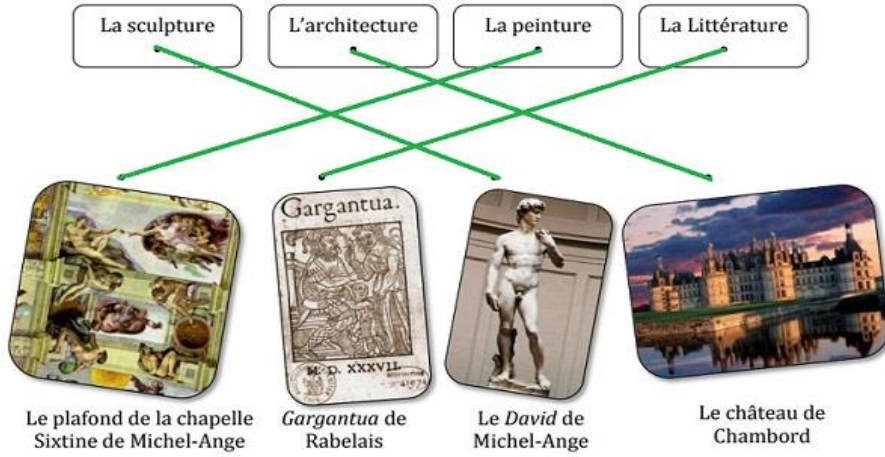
La sculpture

L'architecture

La peinture

La Littérature

Gargantua.

M. D. XXXVII.

Le plafond de la chapelle Sixtine de Michel-Ange

*Gargantua* de Rabelais

Le *David* de Michel-Ange

Le château de Chambord